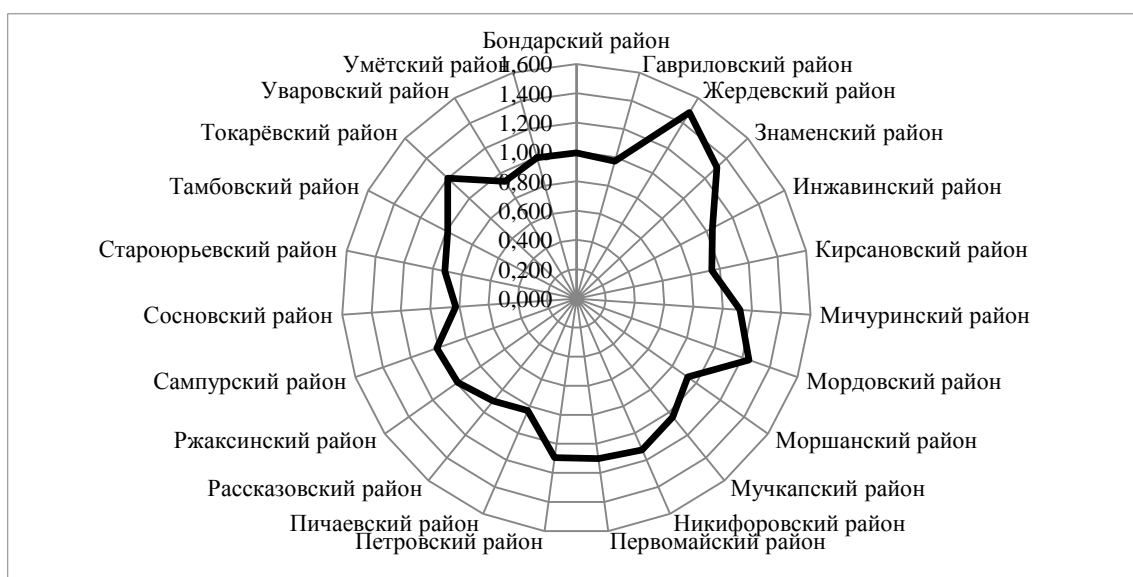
Бондарский район
Гавриловский район
Жердевский район
Знаменский район
Инжавинский район
Кирсановский район
Мичуринский район
Мордовский район
Моршанский район
Мучкапский район
Никифоровский район
Первомайский район
Петровский район
Пичаевский район
Рассказовский район
Ржаксинский район
Сампурский район
Сосновский район
Староюрьевский район
Тамбовский район
Токарёвский район
Уваровский район
Умётский район

1,600
1,400
1,200
1,000
0,800
0,600
0,400
0,200
0,000